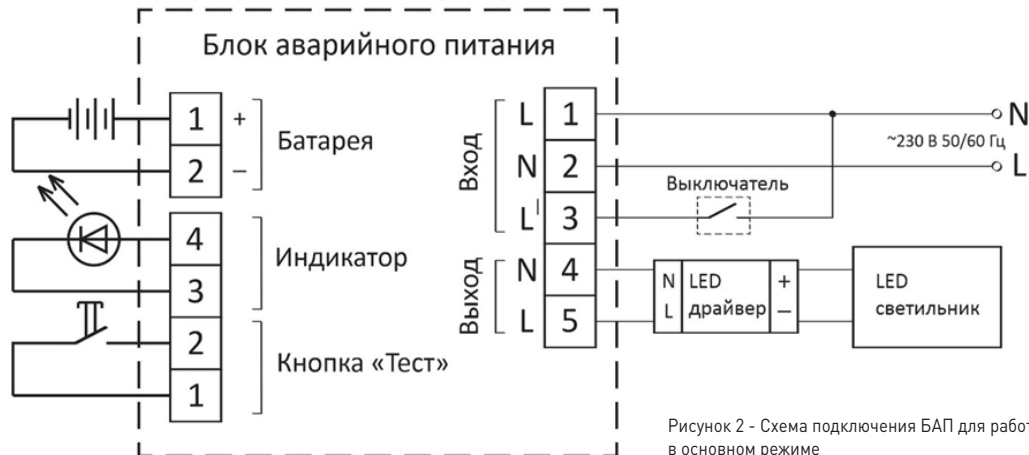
Блок аварийного питания

1 +
2 –
Батарея

4
3
Индикатор

2
1
Кнопка «Тест»

Вход
L 1
N 2
L' 3

Выход
N 4
L 5

N
L
LED драйвер
+
–

LED светильник

Выключатель

N
~230 В 50/60 Гц
L

Рисунок 2 - Схема подключения БАП для работ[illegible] в основном режиме